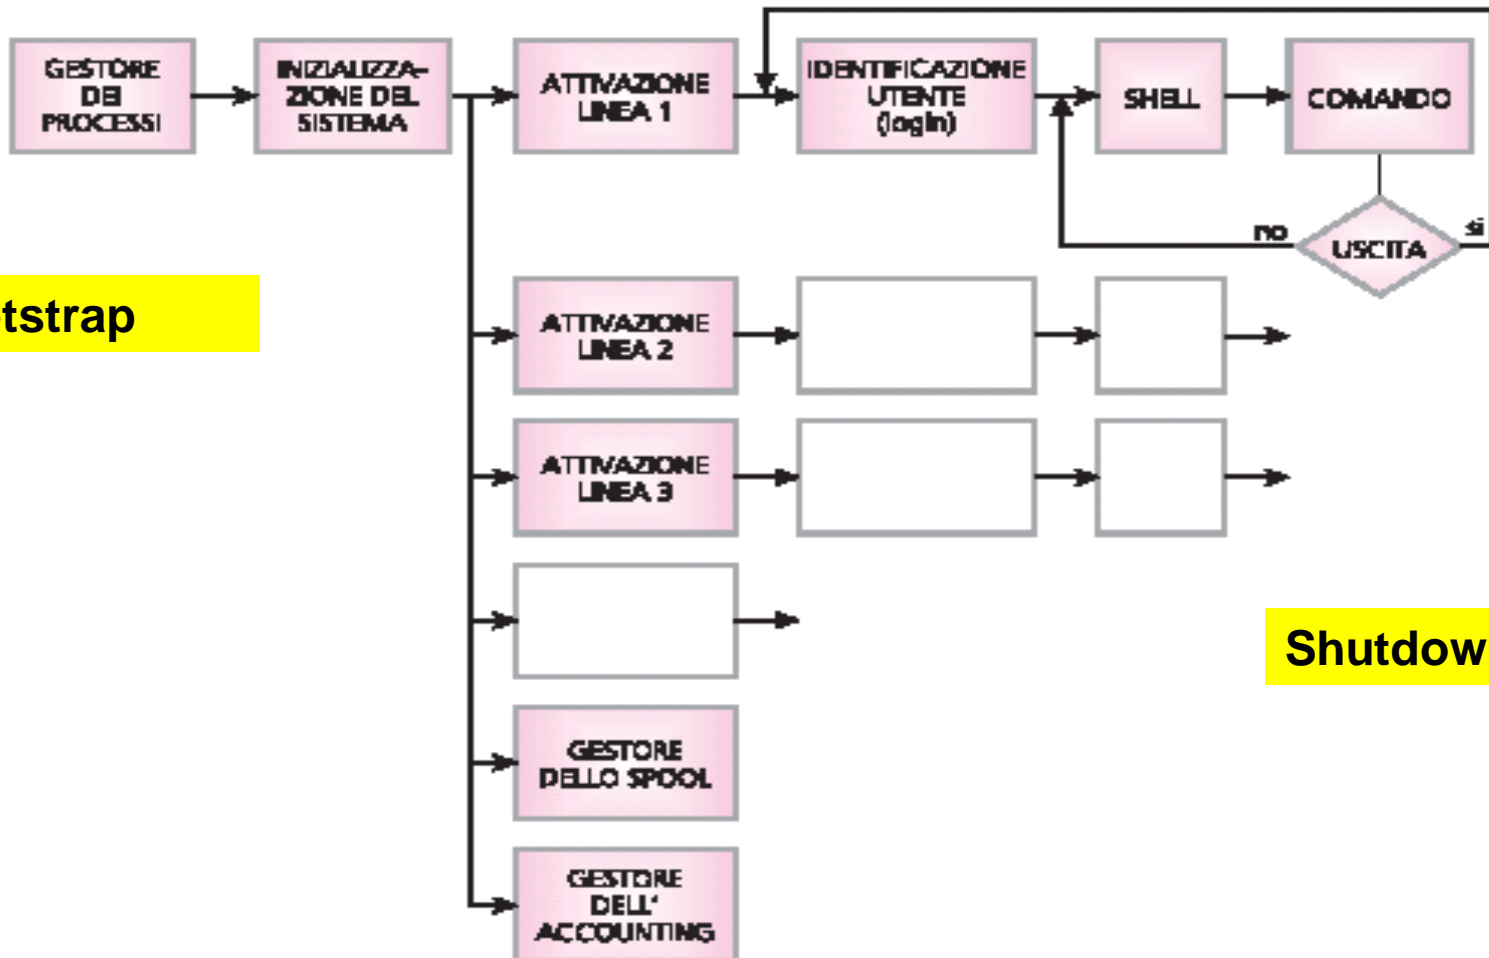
GESTORE DEI PROCESSI

INIZIALIZZAZIONE DEL SISTEMA

ATTIVAZIONE LINEA 1

IDENTIFICAZIONE UTENTE (login)

SHELL

COMANDO

no

USCITA

sì

tstrap

ATTIVAZIONE LINEA 2

ATTIVAZIONE LINEA 3

Shutdow

GESTORE DELLO SPOOL

GESTORE DELL' ACCOUNTING